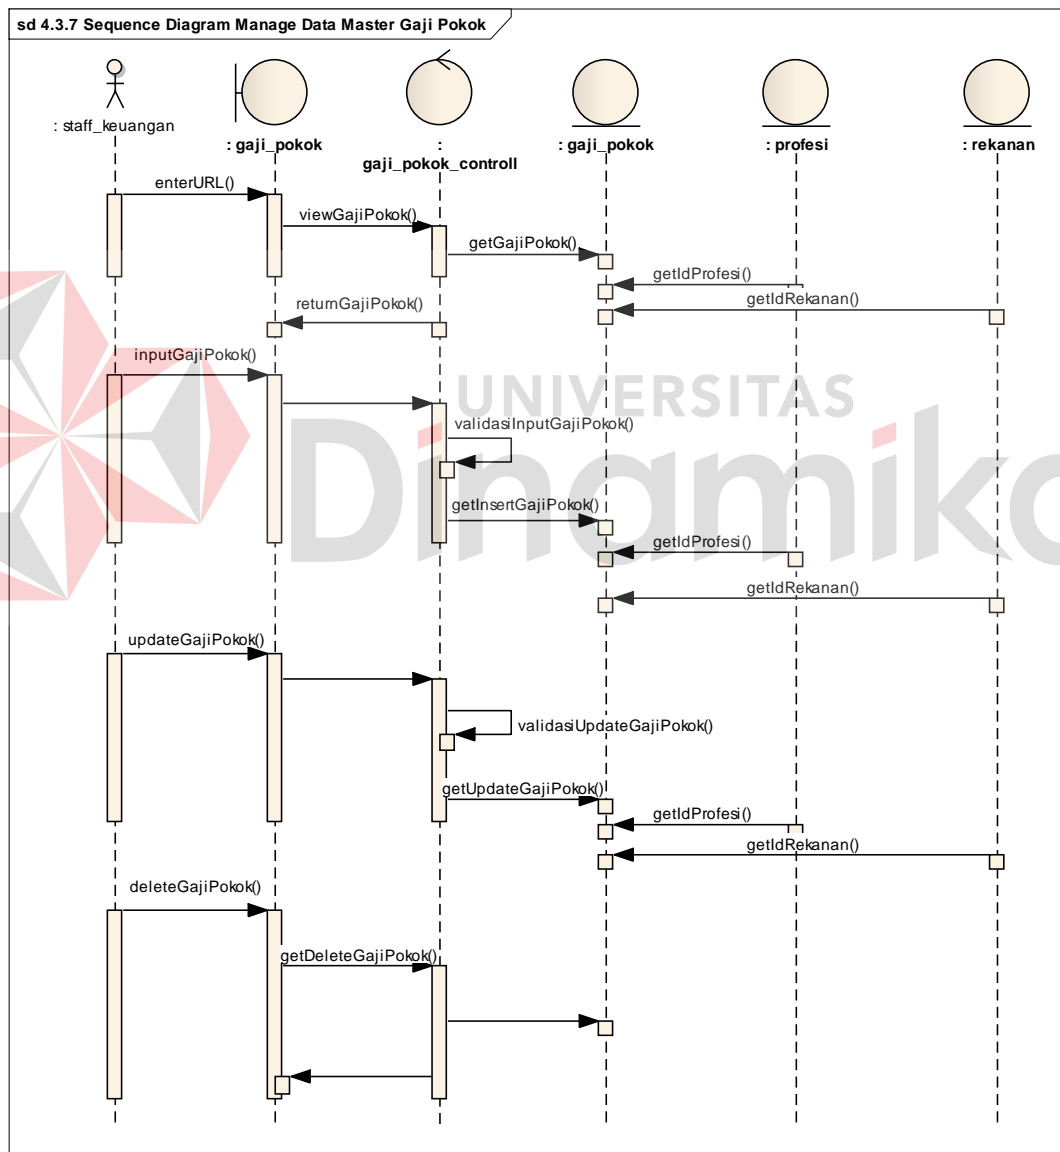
sd 4.3.7 Sequence Diagram Manage Data Master Gaji Pokok

: staff_keuangan

: gaji_pokok

: gaji_pokok_controll

: gaji_pokok

: profesi

: rekanan

enterURL()

viewGajiPokok()

getGajiPokok()

getIdProfesi()

getIdRekanan()

returnGajiPokok()

inputGajiPokok()

UNIVERSITAS

Dinamika

validasiInputGajiPokok()

getInsertGajiPokok()

getIdProfesi()

getIdRekanan()

updateGajiPokok()

validasiUpdateGajiPokok()

getUpdateGajiPokok()

getIdProfesi()

getIdRekanan()

deleteGajiPokok()

getDeleteGajiPokok()